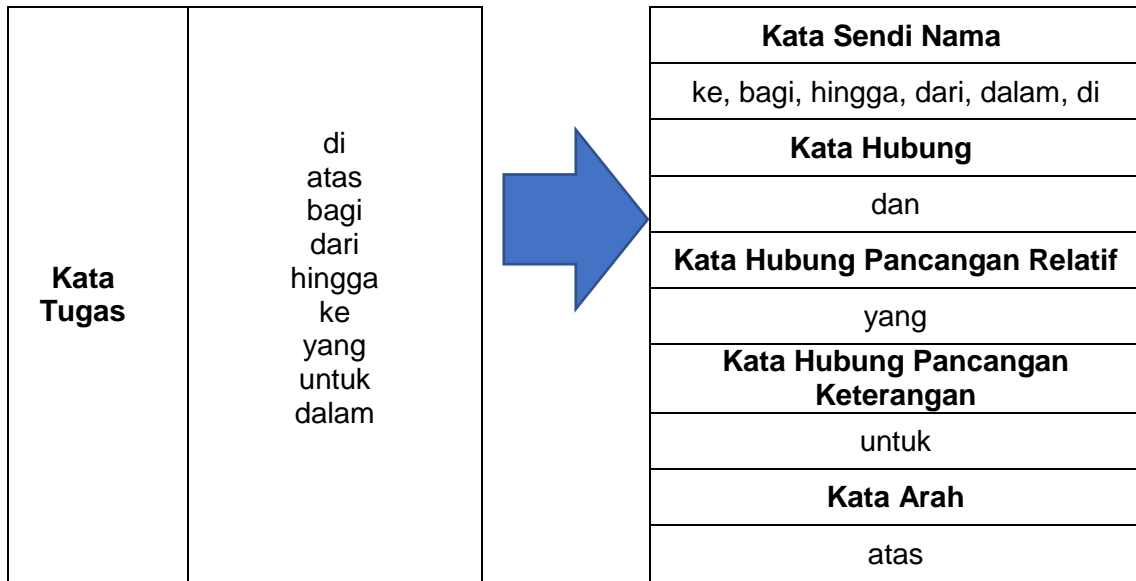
| **Kata Tugas** | di<br>atas<br>bagi<br>dari<br>hingga<br>ke<br>yang<br>untuk<br>dalam |
|---|---|

| **Kata Sendi Nama** |
|---|
| ke, bagi, hingga, dari, dalam, di |
| **Kata Hubung** |
| dan |
| **Kata Hubung Pancangan Relatif** |
| yang |
| **Kata Hubung Pancangan Keterangan** |
| untuk |
| **Kata Arah** |
| atas |